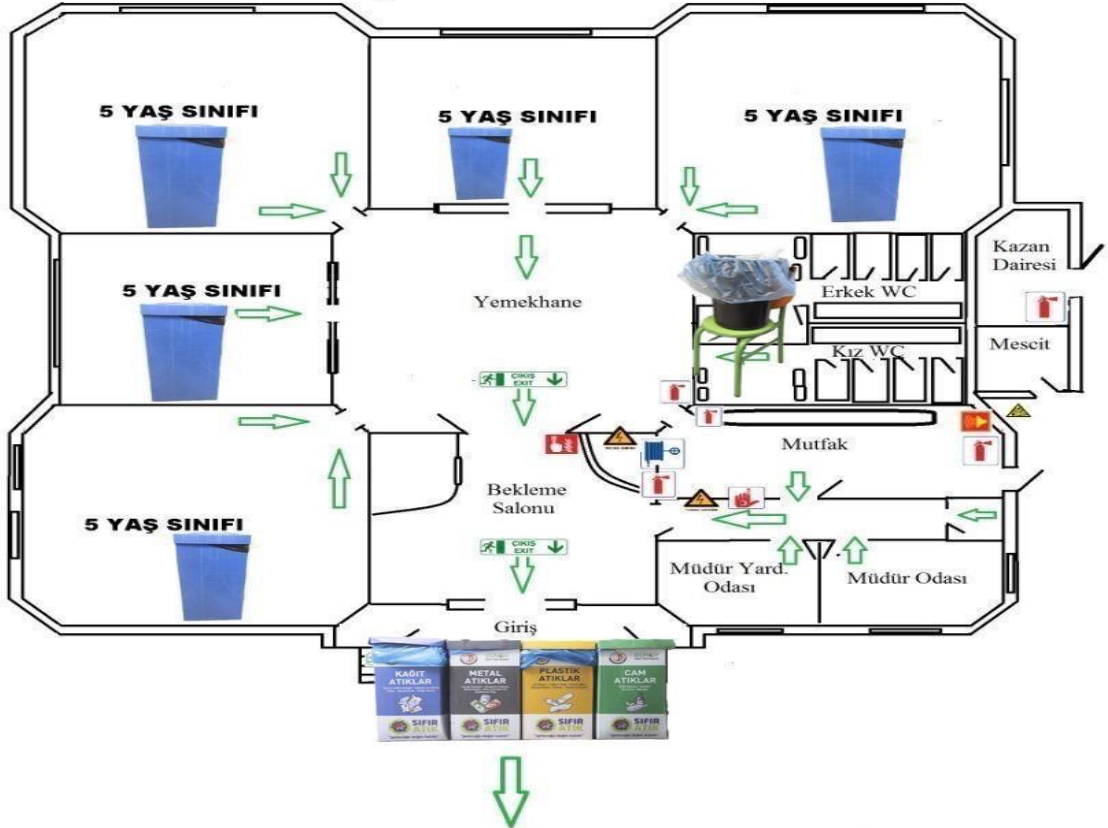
5 YAŞ SINIFI

5 YAŞ SINIFI

5 YAŞ SINIFI

Kazan Dairesi

5 YAŞ SINIFI

Yemekhane

Erkek WC

Kız WC

Mescit

ÇIKIŞ EXIT

Mutfak

Bekleme Salonu

5 YAŞ SINIFI

ÇIKIŞ EXIT

Müdür Yard. Odası

Müdür Odası

Giriş

KAĞIT ATIKLAR

METAL ATIKLAR

PLASTİK ATIKLAR

CAM ATIKLAR

SIFIR ATIK

SIFIR ATIK

SIFIR ATIK

SIFIR ATIK